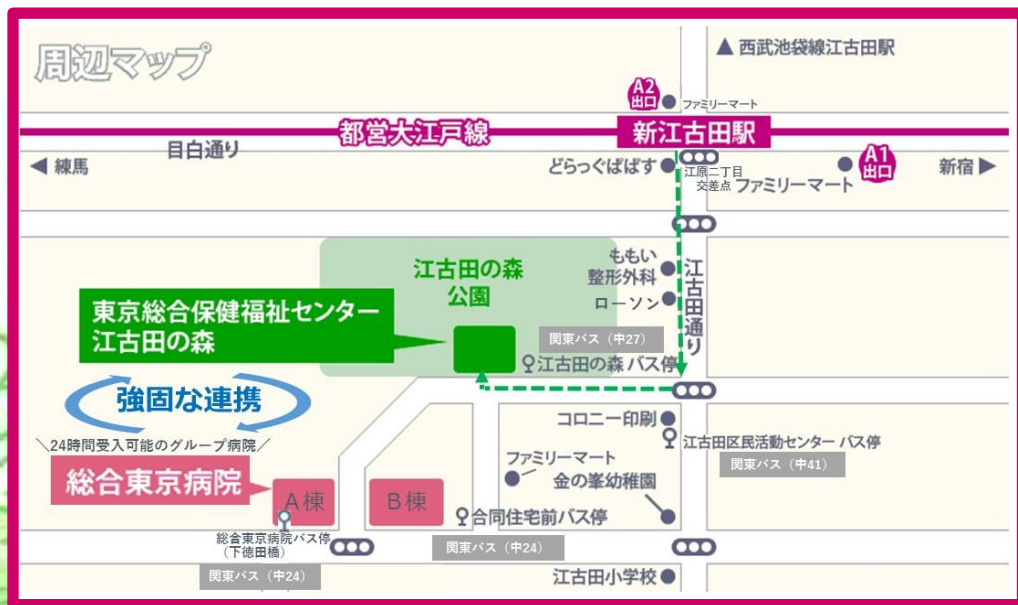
周辺マップ

▲ 西武池袋線江古田駅

A2 出口 ファミリーマート

都営大江戸線

新江古田駅

◀ 練馬

目白通り

どらっぐぱぱす

江原二丁目交差点

ファミリーマート

A1 出口

新宿 ▶

江古田の森公園

ももい整形外科

ローソン

江古田通り

東京総合保健福祉センター 江古田の森

関東バス（中27）

江古田の森 バス停

強固な連携

コロニー印刷

江古田区民活動センター バス停

関東バス（中41）

＼24時間受入可能のグループ病院／

総合東京病院

ファミリーマート

金の峯幼稚園

A棟

B棟

合同住宅前バス停

総合東京病院バス停（下徳田橋）

関東バス（中24）

関東バス（中24）

江古田小学校